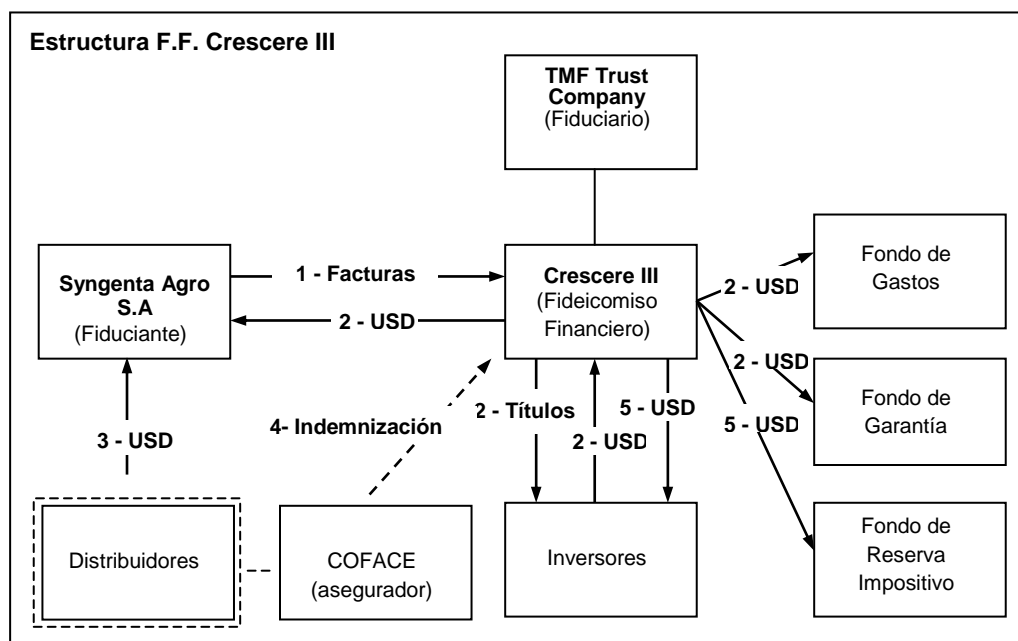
Estructura F.F. Crescere III

TMF Trust Company
(Fiduciario)

Syngenta Agro S.A
(Fiduciante)

1 - Facturas

2 - USD

Crescere III
(Fideicomiso Financiero)

2 - USD

Fondo de Gastos

2 - USD

Fondo de Garantía

5 - USD

Fondo de Reserva Impositivo

3 - USD

4- Indemnización

2 - Títulos

2 - USD

5 - USD

Distribuidores

COFACE
(asegurador)

Inversores